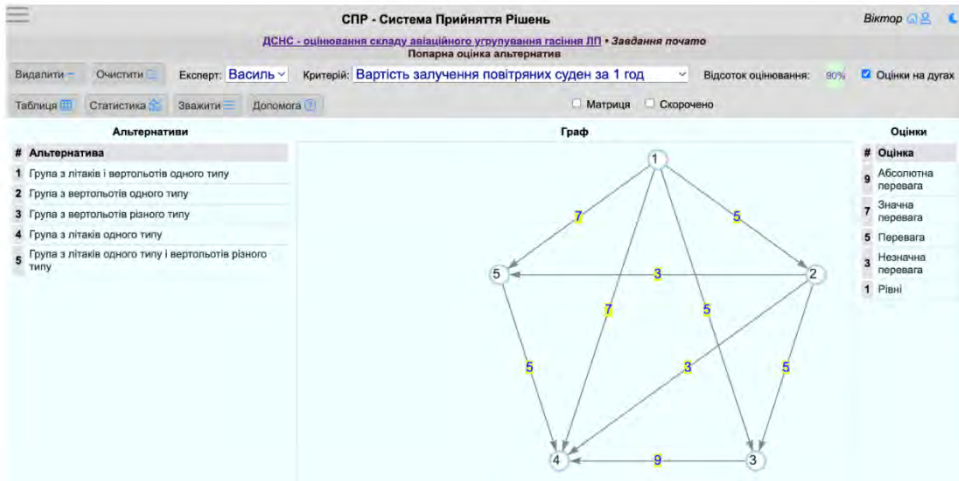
СПР - Система Прийняття Рішень

Віктор

ДСНС - оцінювання складу авіаційного угрупування гасіння ЛП • Завдання почато

Попарна оцінка альтернатив

Видалити Очистити Експерт: Василь Критерій: Вартість залучення повітряних суден за 1 год Відсоток оцінювання: 90% Оцінки на дугах

Таблиця Статистика Зважити Допомога Матриця Скорочено

Альтернативи

| # | Альтернатива |
|---|---|
| 1 | Група з літаків і вертольотів одного типу |
| 2 | Група з вертольотів одного типу |
| 3 | Група з вертольотів різного типу |
| 4 | Група з літаків одного типу |
| 5 | Група з літаків одного типу і вертольотів різного типу |

Граф

1 2 3 4 5 7 5 3 7 5 5 3 5 9

Оцінки

| # | Оцінка |
|---|---|
| 9 | Абсолютна перевага |
| 7 | Значна перевага |
| 5 | Перевага |
| 3 | Незначна перевага |
| 1 | Рівні |